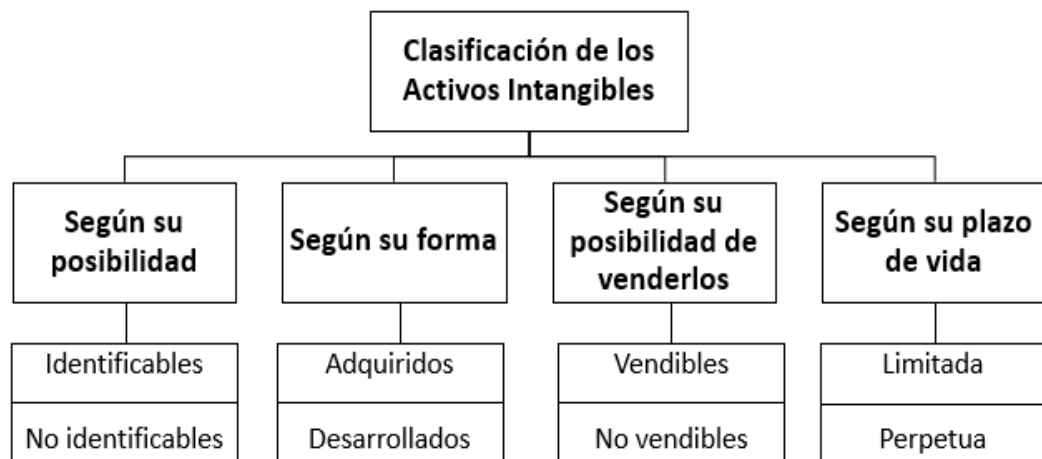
Clasificación de los Activos Intangibles

Según su posibilidad

Identificables

No identificables

Según su forma

Adquiridos

Desarrollados

Según su posibilidad de venderlos

Vendibles

No vendibles

Según su plazo de vida

Limitada

Perpetua